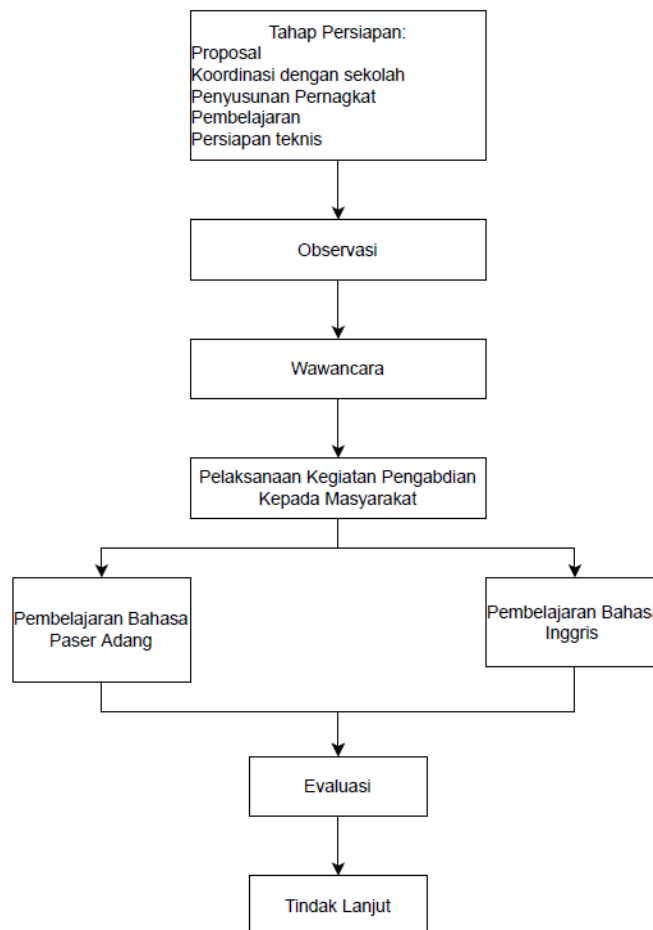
Tahap Persiapan:
Proposal
Koordinasi dengan sekolah
Penyusunan Pernagkat
Pembelajaran
Persiapan teknis

Observasi

Wawancara

Pelaksanaan Kegiatan Pengabdian Kepada Masyarakat

Pembelajaran Bahasa Paser Adang

Pembelajaran Bahasa Inggris

Evaluasi

Tindak Lanjut